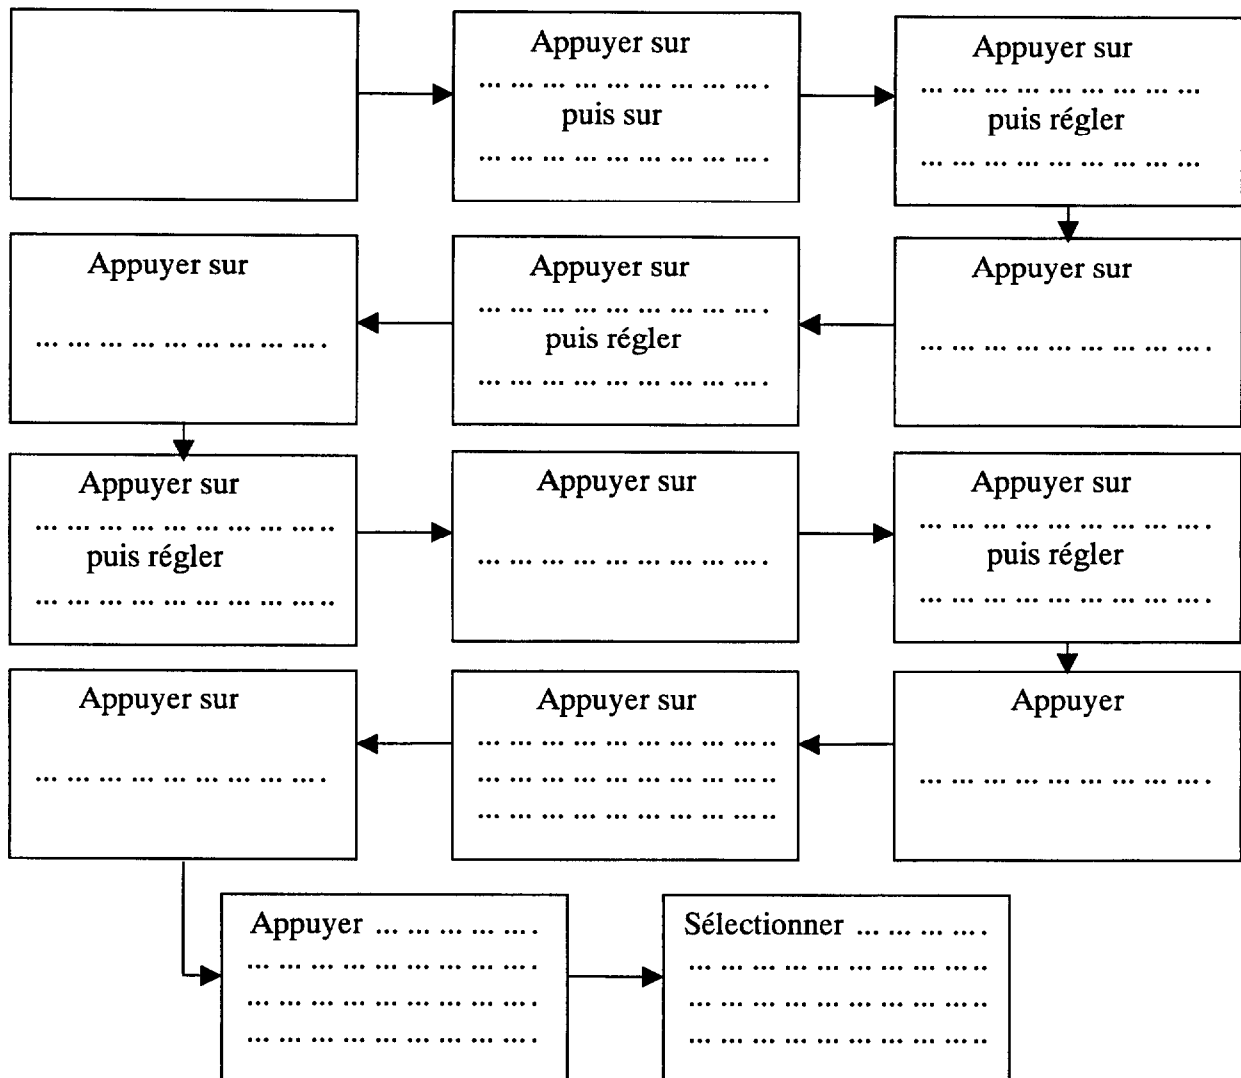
Appuyer sur
… … … … … … … … ….
puis sur
… … … … … … … … ….

Appuyer sur
… … … … … … … … …
puis régler
… … … … … … … … …

Appuyer sur

… … … … … … … … ….

Appuyer sur
… … … … … … … … ….
puis régler
… … … … … … … … ….

Appuyer sur

… … … … … … … … ….

Appuyer sur
… … … … … … … … … ..
puis régler
… … … … … … … … … ..

Appuyer sur

… … … … … … … … ….

Appuyer sur
… … … … … … … … ….
puis régler
… … … … … … … … ….

Appuyer

… … … … … … … … ….

Appuyer sur
… … … … … … … … … ..
… … … … … … … … … ..
… … … … … … … … … ..

Appuyer sur

… … … … … … … … ….

Appuyer … … … … ….
… … … … … … … … ….
… … … … … … … … ….
… … … … … … … … ….

Sélectionner … … … ….
… … … … … … … … … ..
… … … … … … … … … ..
… … … … … … … … … ..